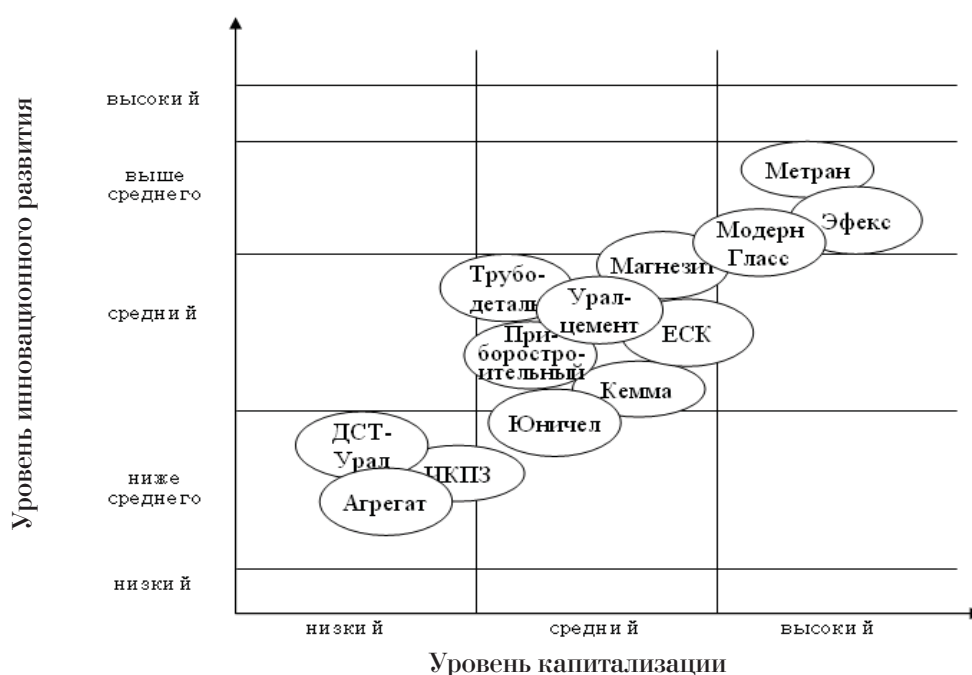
Уровень инновационного развития

высокий

выше среднего

средний

ниже среднего

низкий

Метран

Эфекс

Модерн Гласс

Магнезит

Трубодеталь

Уралцемент

ЕСК

Приборостроительный

Кемма

Юничел

ДСТ-Урал

ЦКПЗ

Агрегат

низкий

средний

высокий

Уровень капитализации